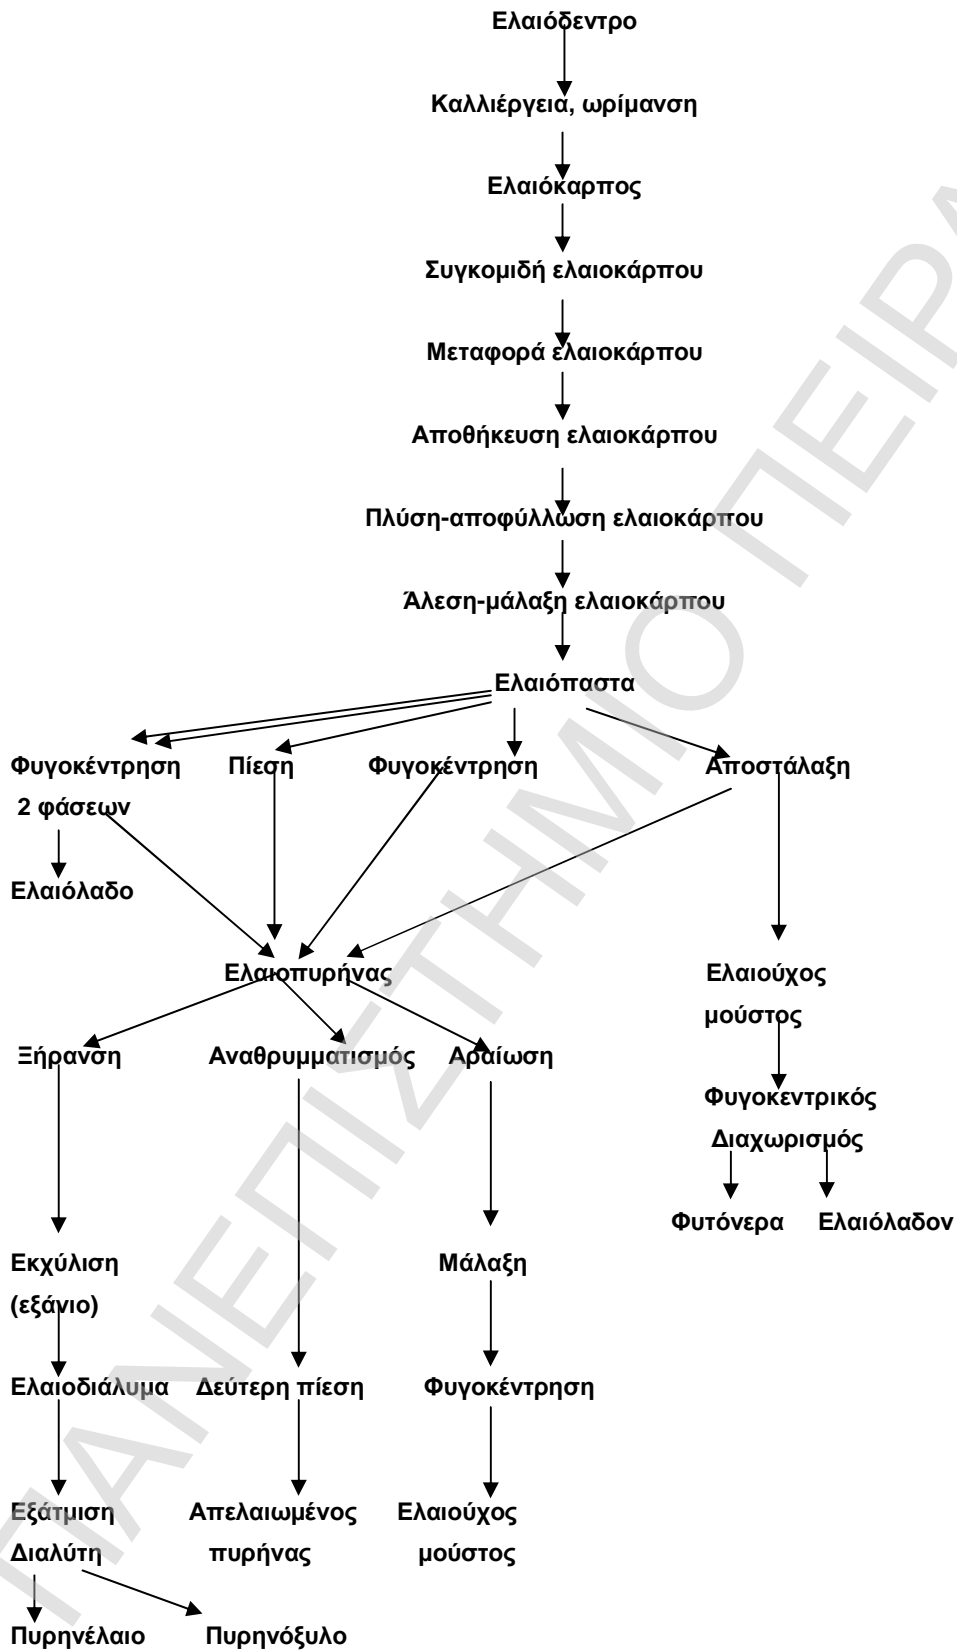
Ελαιόδεντρο

Καλλιέργεια, ωρίμανση

Ελαιόκαρπος

Συγκομιδή ελαιοκάρπου

Μεταφορά ελαιοκάρπου

Αποθήκευση ελαιοκάρπου

Πλύση-αποφύλλωση ελαιοκάρπου

Άλεση-μάλαξη ελαιοκάρπου

Ελαιόπαστα

Φυγοκέντρηση 2 φάσεων

Πίεση

Φυγοκέντρηση

Αποστάλαξη

Ελαιόλαδο

Ελαιοπυρήνας

Ελαιούχος μούστος

Ξήρανση

Αναθρυμματισμός

Αραίωση

Φυγοκεντρικός Διαχωρισμός

Φυτόνερα

Ελαιόλαδον

Εκχύλιση (εξάνιο)

Μάλαξη

Ελαιοδιάλυμα

Δεύτερη πίεση

Φυγοκέντρηση

Εξάτμιση Διαλύτη

Απελαιωμένος πυρήνας

Ελαιούχος μούστος

Πυρηνέλαιο

Πυρηνόξυλο

ΠΑΝΕΠΙΣΤΗΜΙΟ ΠΕΙΡ